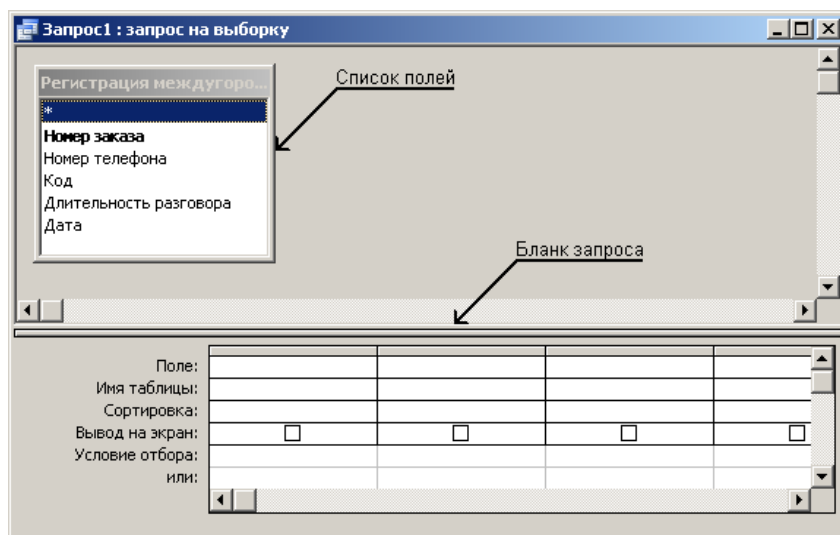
Запрос1 : запрос на выборку

Регистрация междугоро...
*
Номер заказа
Номер телефона
Код
Длительность разговора
Дата

Список полей

Бланк запроса

| | | | | |
|---|---|---|---|---|
| Поле: | | | | |
| Имя таблицы: | | | | |
| Сортировка: | | | | |
| Вывод на экран: | ☐ | ☐ | ☐ | ☐ |
| Условие отбора: | | | | |
| или: | | | | |